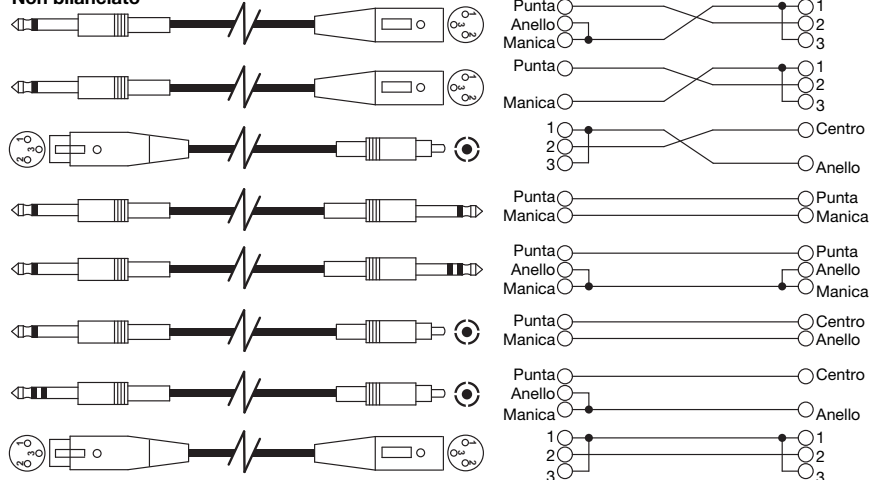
Non bilanciato

Punta
Anello
Manica
1
2
3

Punta
Manica
1
2
3

1
2
3
Centro
Anello

Punta
Manica
Punta
Manica

Punta
Anello
Manica
Punta
Anello
Manica

Punta
Manica
Centro
Anello

Punta
Anello
Manica
Centro
Anello

1
2
3
1
2
3